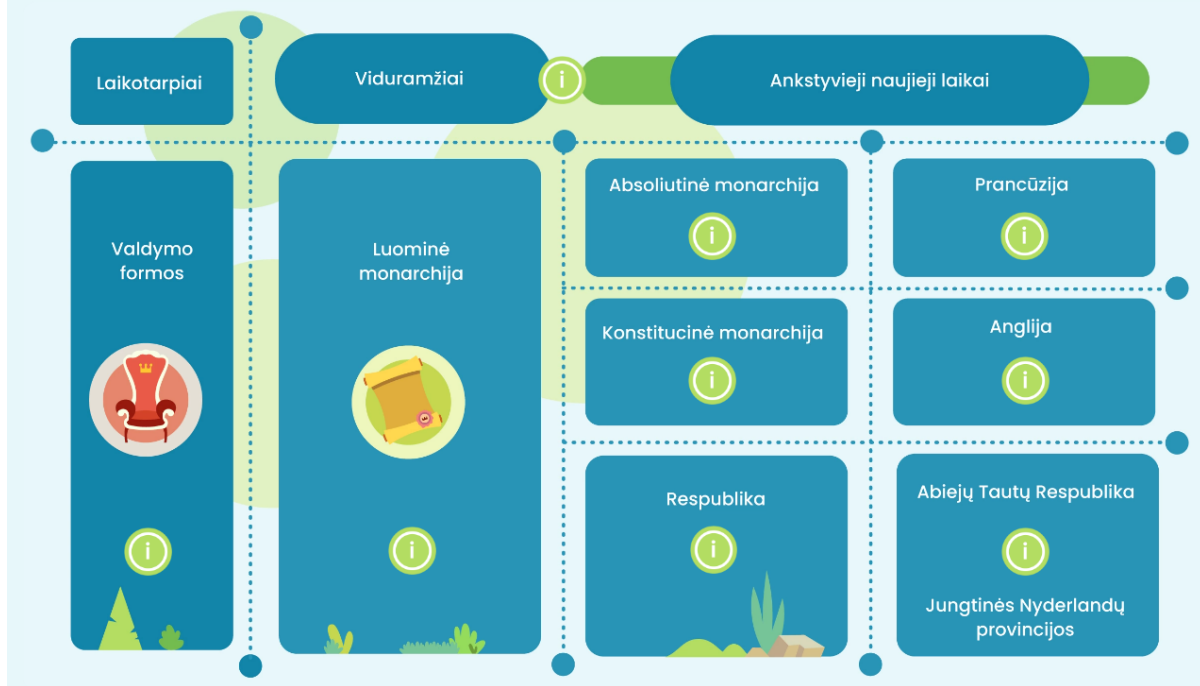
Laikotarpiai

Viduramžiai

i

Ankstyvieji naujieji laikai

Valdymo formos

i

Luominė monarchija

i

Absoliutinė monarchija

i

Prancūzija

i

Konstitucinė monarchija

i

Anglija

i

Respublika

i

Abiejų Tautų Respublika

i

Jungtinės Nyderlandų provincijos